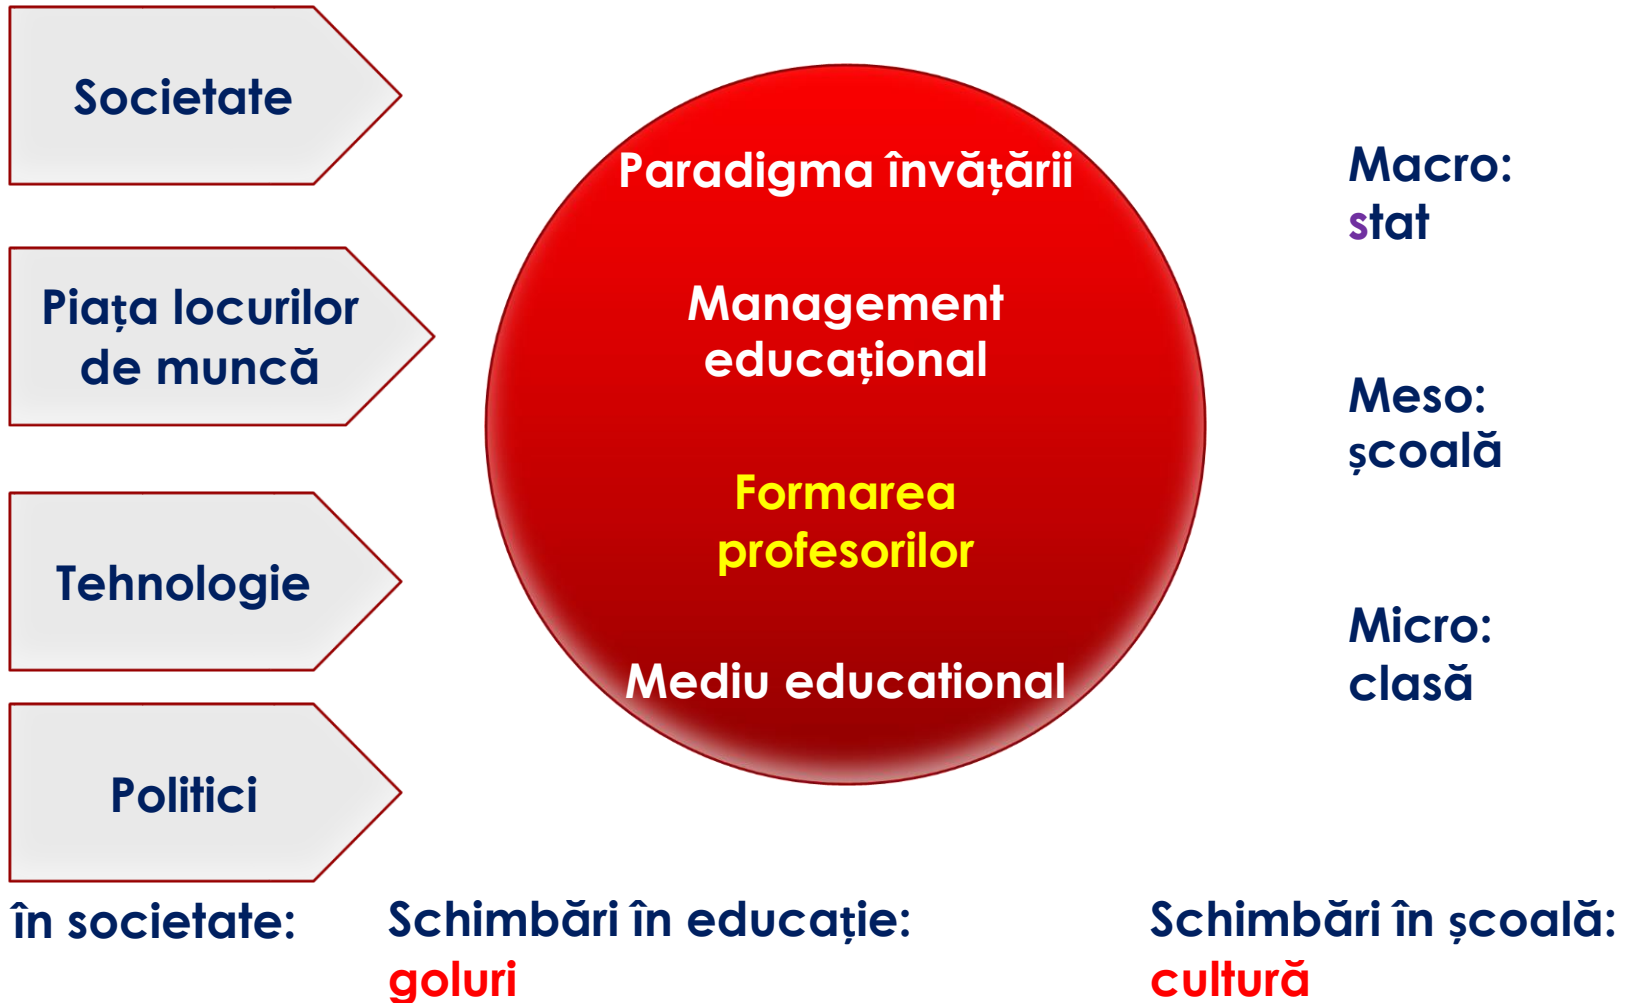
Societate

Piața locurilor de muncă

Tehnologie

Politici

Paradigma învățării

Management educațional

Formarea profesorilor

Mediu educational

Macro: stat

Meso: școală

Micro: clasă

în societate:

Schimbări în educație: goluri

Schimbări în școală: cultură